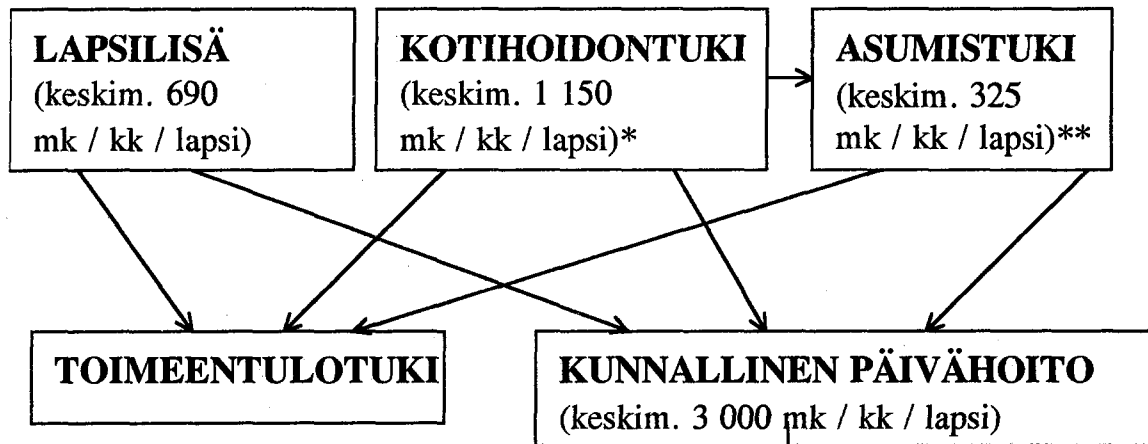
LAPSILISÄ
(keskim. 690 mk / kk / lapsi)

KOTIHOIDONTUKI
(keskim. 1 150 mk / kk / lapsi)*

ASUMISTUKI
(keskim. 325 mk / kk / lapsi)**

TOIMEENTULOTUKI

KUNNALLINEN PÄIVÄHOITO
(keskim. 3 000 mk / kk / lapsi)